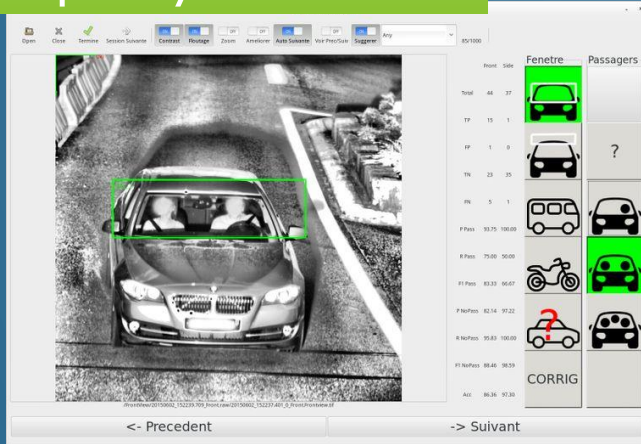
Open Close Termine Session Suivante Contrast Floutage Zoom Ameliorer Auto Suivante Voir Prec/Suiv Suggerer Any 85/1000

| | Front | Side |
|---|---|---|
| Total | 44 | 37 |
| TP | 15 | 1 |
| FP | 1 | 0 |
| TN | 23 | 35 |
| FN | 5 | 1 |
| P Pass | 93.75 | 100.00 |
| R Pass | 75.00 | 50.00 |
| F1 Pass | 83.33 | 66.67 |
| P NoPass | 82.14 | 97.22 |
| R NoPass | 95.83 | 100.00 |
| F1 NoPass | 88.46 | 98.59 |
| Acc | 86.36 | 97.30 |

Fenetre Passagers

?

CORRIG

FrontView/20150602_152239.709_front.raw/20150602_152237.481_0_FrontView.tif

<- Precedent

-> Suivant